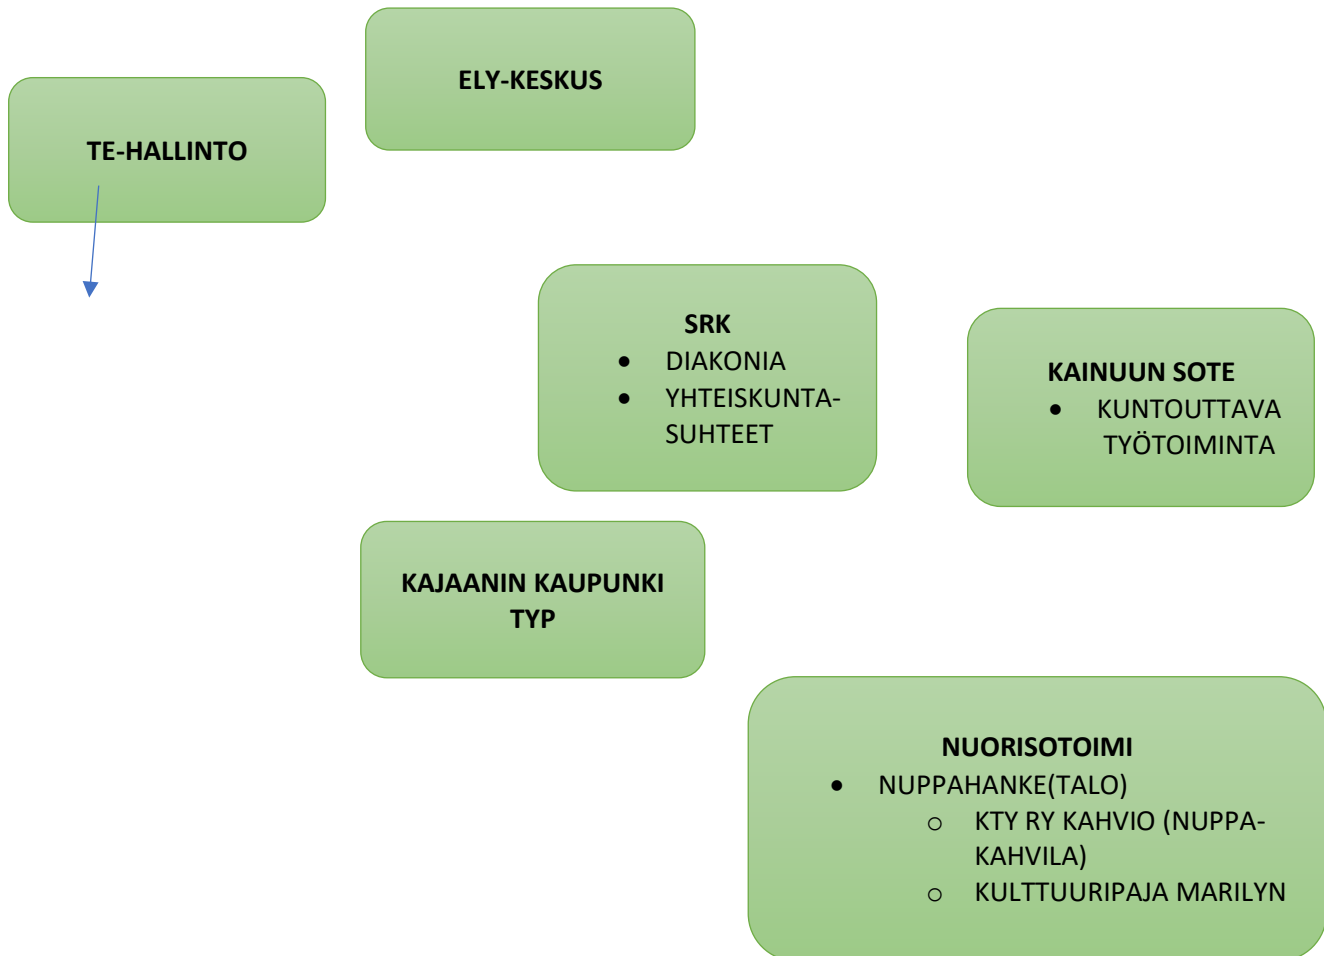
ELY-KESKUS

TE-HALLINTO

SRK
- DIAKONIA
- YHTEISKUNTASUHTEET

KAINUUN SOTE
- KUNTOUTTAVA TYÖTOIMINTA

KAJAANIN KAUPUNKI
TYP

NUORISOTOIMI
- NUPPAHANKE(TALO)
  - KTY RY KAHVIO (NUPPAKAHVILA)
  - KULTTUURIPAJA MARILYN